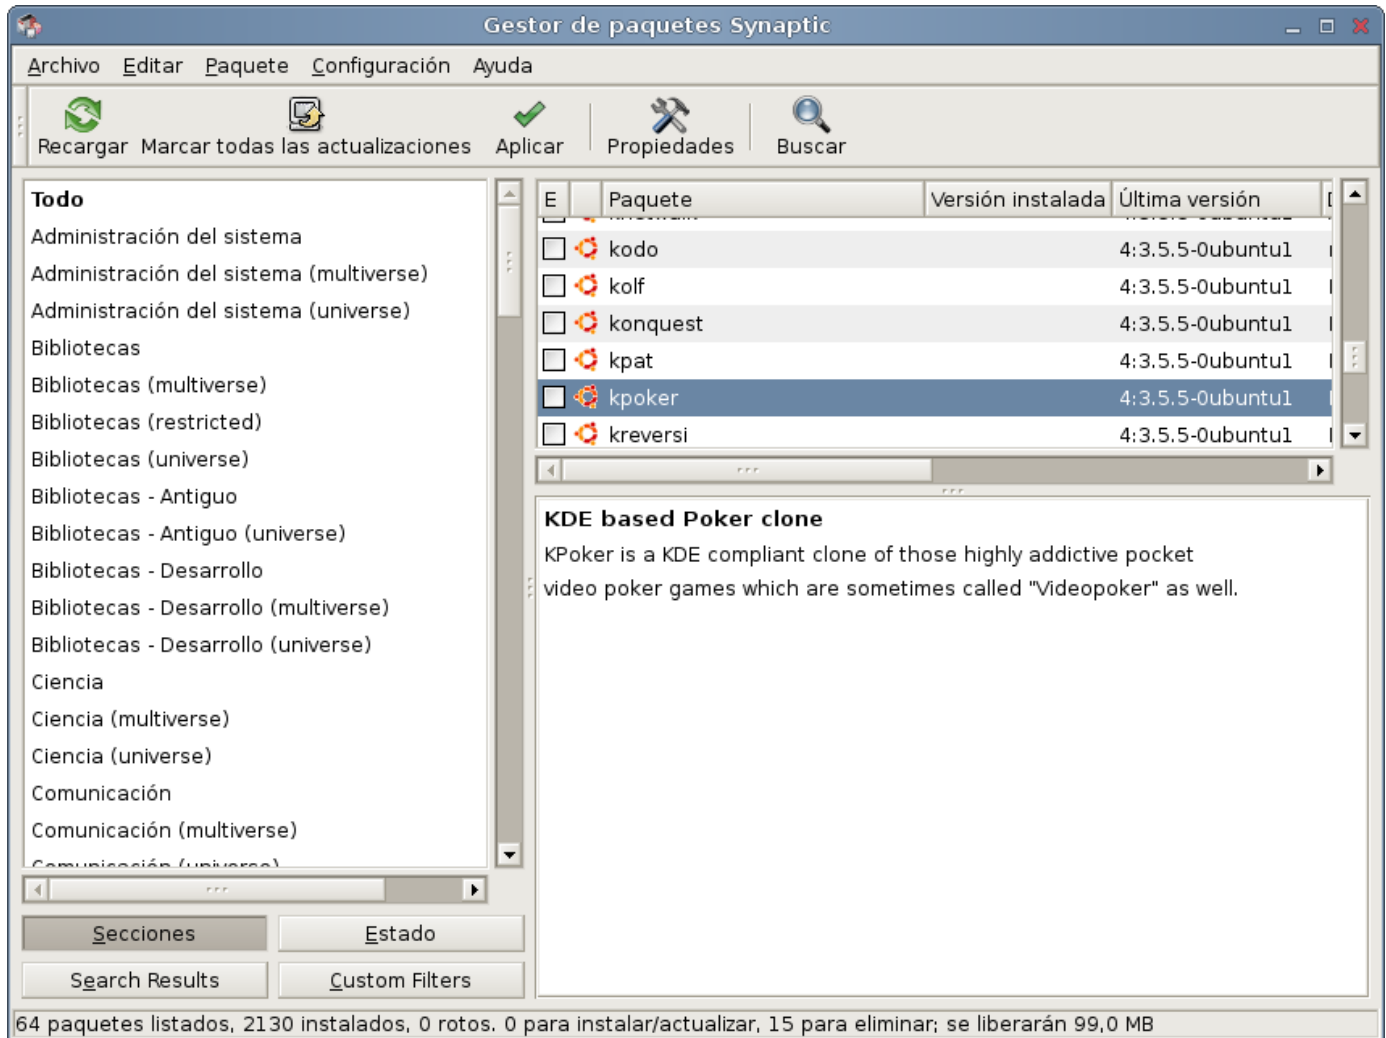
Gestor de paquetes Synaptic

Archivo Editar Paquete Configuración Ayuda

Recargar Marcar todas las actualizaciones Aplicar Propiedades Buscar

Todo
Administración del sistema
Administración del sistema (multiverse)
Administración del sistema (universe)
Bibliotecas
Bibliotecas (multiverse)
Bibliotecas (restricted)
Bibliotecas (universe)
Bibliotecas - Antiguo
Bibliotecas - Antiguo (universe)
Bibliotecas - Desarrollo
Bibliotecas - Desarrollo (multiverse)
Bibliotecas - Desarrollo (universe)
Ciencia
Ciencia (multiverse)
Ciencia (universe)
Comunicación
Comunicación (multiverse)
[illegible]

| E | | Paquete | Versión instalada | Última versión | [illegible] |
|---|---|---|---|---|---|
| | | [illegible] | | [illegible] | |
| | | kodo | | 4:3.5.5-0ubuntu1 | |
| | | kolf | | 4:3.5.5-0ubuntu1 | |
| | | konquest | | 4:3.5.5-0ubuntu1 | |
| | | kpat | | 4:3.5.5-0ubuntu1 | |
| | | kpoker | | 4:3.5.5-0ubuntu1 | |
| | | kreversi | | 4:3.5.5-0ubuntu1 | |

KDE based Poker clone
KPoker is a KDE compliant clone of those highly addictive pocket video poker games which are sometimes called "Videopoker" as well.

Secciones Estado
Search Results Custom Filters

64 paquetes listados, 2130 instalados, 0 rotos. 0 para instalar/actualizar, 15 para eliminar; se liberarán 99,0 MB